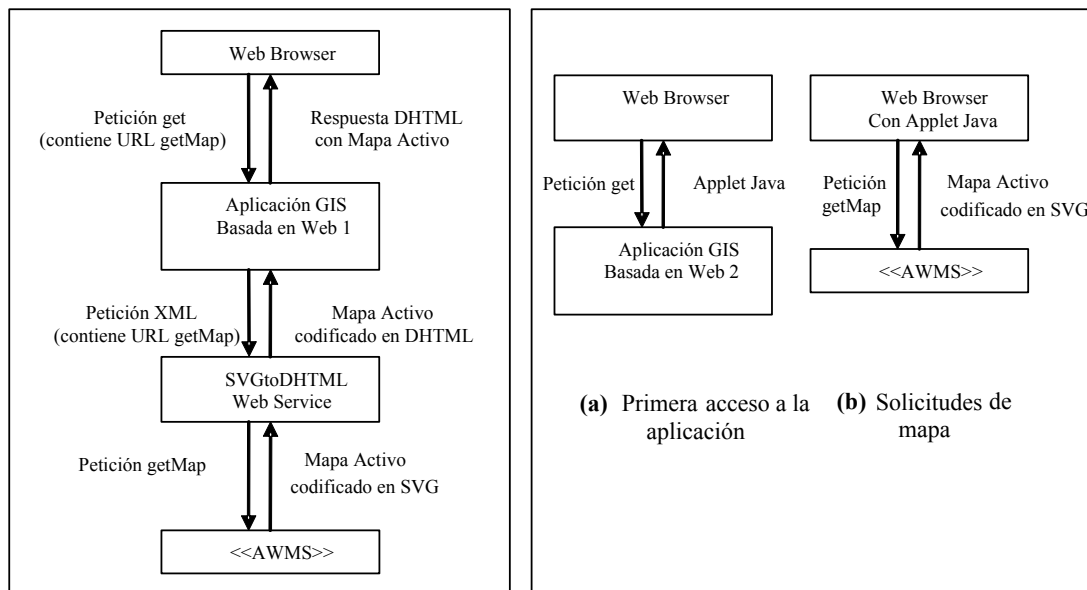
Web Browser

Petición get (contiene URL getMap)

Respuesta DHTML con Mapa Activo

Aplicación GIS Basada en Web 1

Petición XML (contiene URL getMap)

Mapa Activo codificado en DHTML

SVGtoDHTML Web Service

Petición getMap

Mapa Activo codificado en SVG

<<AWMS>>

Web Browser

Petición get

Applet Java

Aplicación GIS Basada en Web 2

Web Browser Con Applet Java

Petición getMap

Mapa Activo codificado en SVG

<<AWMS>>

**(a)** Primera acceso a la aplicación

**(b)** Solicitudes de mapa